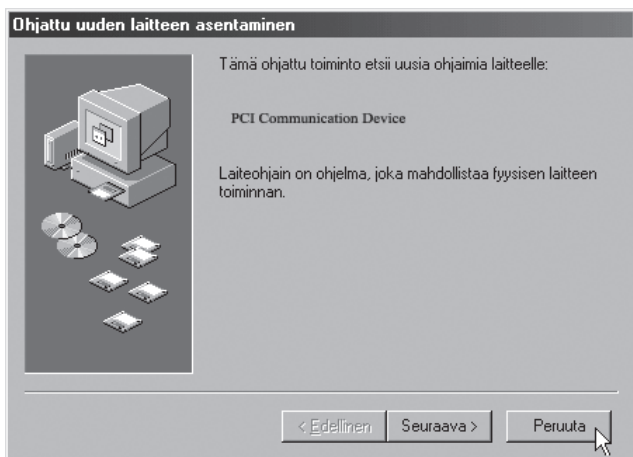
Ohjattu uuden laitteen asentaminen

Tämä ohjattu toiminto etsii uusia ohjaimia laitteelle:

PCI Communication Device

Laiteohjain on ohjelma, joka mahdollistaa fyysisen laitteen toiminnan.

< Edellinen
Seuraava >
Peruuta